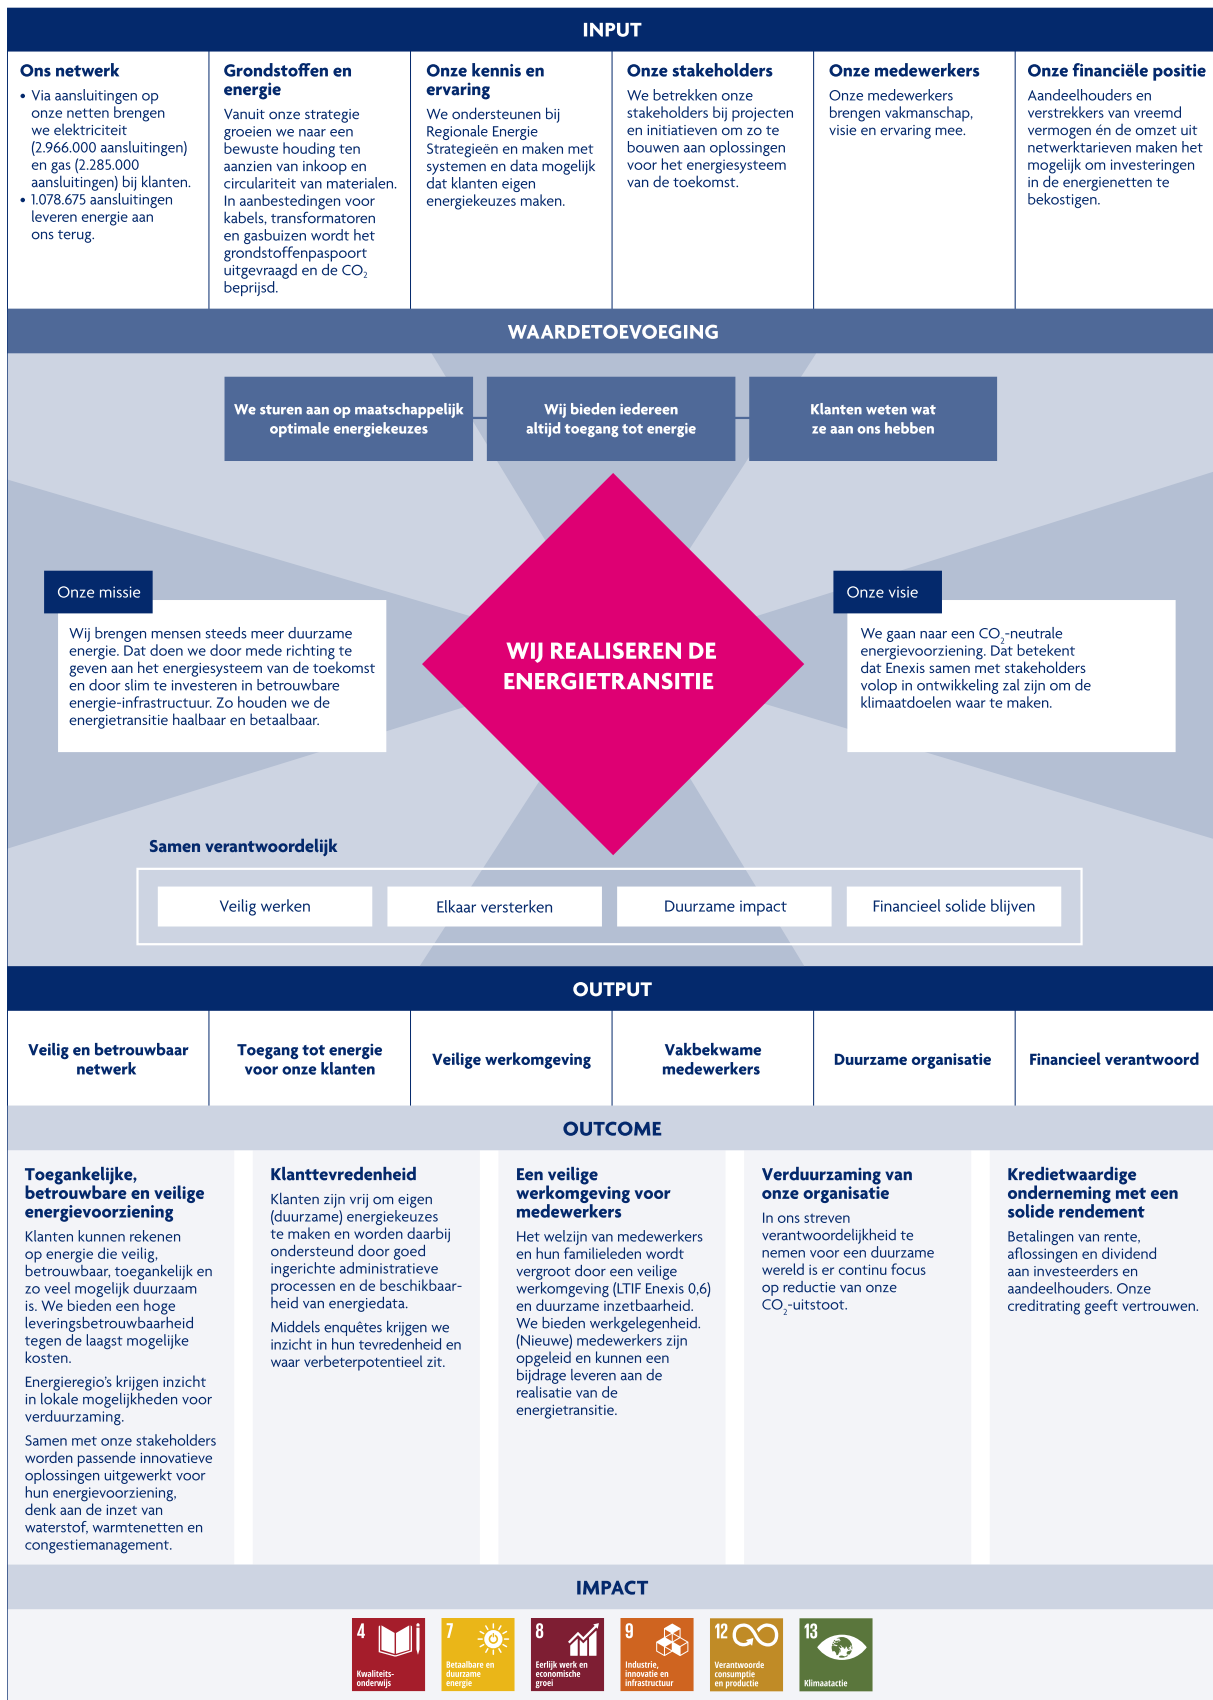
INPUT

Ons netwerk
• Via aansluitingen op onze netten brengen we elektriciteit (2.966.000 aansluitingen) en gas (2.285.000 aansluitingen) bij klanten.
• 1.078.675 aansluitingen leveren energie aan ons terug.

Grondstoffen en energie
Vanuit onze strategie groeien we naar een bewuste houding ten aanzien van inkoop en circulariteit van materialen. In aanbestedingen voor kabels, transformatoren en gasbuizen wordt het grondstoffenpaspoort uitgevraagd en de $CO_2$ beprijsd.

Onze kennis en ervaring
We ondersteunen bij Regionale Energie Strategieën en maken met systemen en data mogelijk dat klanten eigen energiekeuzes maken.

Onze stakeholders
We betrekken onze stakeholders bij projecten en initiatieven om zo te bouwen aan oplossingen voor het energiesysteem van de toekomst.

Onze medewerkers
Onze medewerkers brengen vakmanschap, visie en ervaring mee.

Onze financiële positie
Aandeelhouders en verstrekkers van vreemd vermogen én de omzet uit netwerktarieven maken het mogelijk om investeringen in de energienetten te bekostigen.

WAARDETOEVOEGING

We sturen aan op maatschappelijk optimale energiekeuzes

Wij bieden iedereen altijd toegang tot energie

Klanten weten wat ze aan ons hebben

Onze missie
Wij brengen mensen steeds meer duurzame energie. Dat doen we door mede richting te geven aan het energiesysteem van de toekomst en door slim te investeren in betrouwbare energie-infrastructuur. Zo houden we de energietransitie haalbaar en betaalbaar.

WIJ REALISEREN DE ENERGIETRANSITIE

Onze visie
We gaan naar een $CO_2$-neutrale energievoorziening. Dat betekent dat Enexis samen met stakeholders volop in ontwikkeling zal zijn om de klimaatdoelen waar te maken.

Samen verantwoordelijk

Veilig werken
Elkaar versterken
Duurzame impact
Financieel solide blijven

OUTPUT

Veilig en betrouwbaar netwerk
Toegang tot energie voor onze klanten
Veilige werkomgeving
Vakbekwame medewerkers
Duurzame organisatie
Financieel verantwoord

OUTCOME

Toegankelijke, betrouwbare en veilige energievoorziening
Klanten kunnen rekenen op energie die veilig, betrouwbaar, toegankelijk en zo veel mogelijk duurzaam is. We bieden een hoge leveringsbetrouwbaarheid tegen de laagst mogelijke kosten.
Energieregio's krijgen inzicht in lokale mogelijkheden voor verduurzaming.
Samen met onze stakeholders worden passende innovatieve oplossingen uitgewerkt voor hun energievoorziening, denk aan de inzet van waterstof, warmtenetten en congestiemanagement.

Klanttevredenheid
Klanten zijn vrij om eigen (duurzame) energiekeuzes te maken en worden daarbij ondersteund door goed ingerichte administratieve processen en de beschikbaarheid van energiedata.
Middels enquêtes krijgen we inzicht in hun tevredenheid en waar verbeterpotentieel zit.

Een veilige werkomgeving voor medewerkers
Het welzijn van medewerkers en hun familieleden wordt vergroot door een veilige werkomgeving (LTIF Enexis 0,6) en duurzame inzetbaarheid. We bieden werkgelegenheid. (Nieuwe) medewerkers zijn opgeleid en kunnen een bijdrage leveren aan de realisatie van de energietransitie.

Verduurzaming van onze organisatie
In ons streven verantwoordelijkheid te nemen voor een duurzame wereld is er continu focus op reductie van onze $CO_2$-uitstoot.

Kredietwaardige onderneming met een solide rendement
Betalingen van rente, aflossingen en dividend aan investeerders en aandeelhouders. Onze creditrating geeft vertrouwen.

IMPACT

4 Kwaliteits-onderwijs
7 Betaalbare en duurzame energie
8 Eerlijk werk en economische groei
9 Industrie, innovatie en infrastructuur
12 Verantwoorde consumptie en productie
13 Klimaatactie